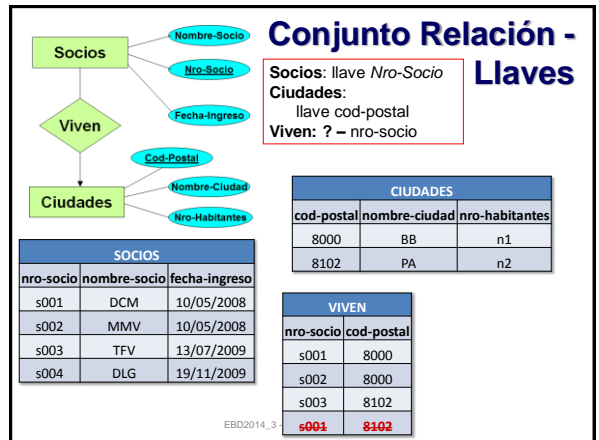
Socios

Nombre-Socio

Nro-Socio

Fecha-Ingreso

Viven

Cod-Postal

Nombre-Ciudad

Nro-Habitantes

Ciudades

Conjunto Relación - Llaves

**Socios**: llave *Nro-Socio*
**Ciudades**:
llave cod-postal
**Viven: ? –** nro-socio

| CIUDADES | | |
|---|---|---|
| cod-postal | nombre-ciudad | nro-habitantes |
| 8000 | BB | n1 |
| 8102 | PA | n2 |

| SOCIOS | | |
|---|---|---|
| nro-socio | nombre-socio | fecha-ingreso |
| s001 | DCM | 10/05/2008 |
| s002 | MMV | 10/05/2008 |
| s003 | TFV | 13/07/2009 |
| s004 | DLG | 19/11/2009 |

| VIVEN | |
|---|---|
| nro-socio | cod-postal |
| s001 | 8000 |
| s002 | 8000 |
| s003 | 8102 |
| s001 | 8102 |

EBD2014_3 -